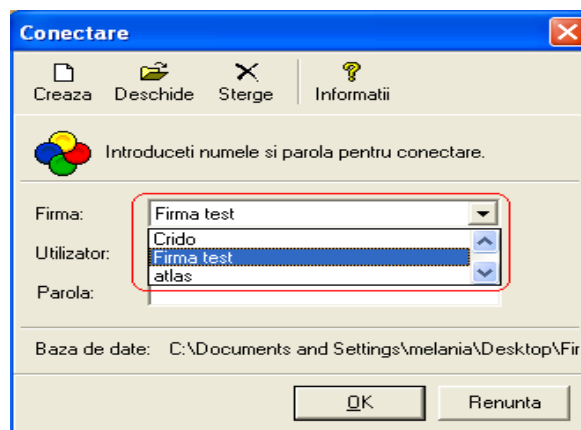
Conectare

Creaza Deschide Sterge Informatii

Introduceti numele si parola pentru conectare.

Firma: Firma test

Crido
Firma test
atlas

Utilizator:

Parola:

Baza de date: C:\Documents and Settings\melania\Desktop\Fir

OK Renunta